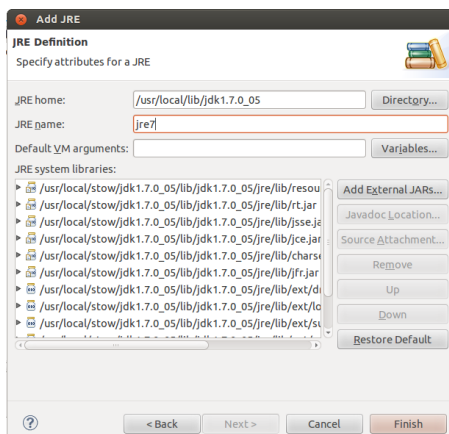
Add JRE

JRE Definition

Specify attributes for a JRE

JRE home: /usr/local/lib/jdk1.7.0_05 Directory...

JRE name: jre7

Default VM arguments: Variables...

JRE system libraries:

/usr/local/stow/jdk1.7.0_05/lib/jdk1.7.0_05/jre/lib/resou
/usr/local/stow/jdk1.7.0_05/lib/jdk1.7.0_05/jre/lib/rt.jar
/usr/local/stow/jdk1.7.0_05/lib/jdk1.7.0_05/jre/lib/jsse.ja
/usr/local/stow/jdk1.7.0_05/lib/jdk1.7.0_05/jre/lib/jce.jar
/usr/local/stow/jdk1.7.0_05/lib/jdk1.7.0_05/jre/lib/charse
/usr/local/stow/jdk1.7.0_05/lib/jdk1.7.0_05/jre/lib/jfr.jar
/usr/local/stow/jdk1.7.0_05/lib/jdk1.7.0_05/jre/lib/ext/d
/usr/local/stow/jdk1.7.0_05/lib/jdk1.7.0_05/jre/lib/ext/lo
/usr/local/stow/jdk1.7.0_05/lib/jdk1.7.0_05/jre/lib/ext/su
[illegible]

Add External JARs...
Javadoc Location...
Source Attachment...
Remove
Up
Down
Restore Default

< Back Next > Cancel Finish